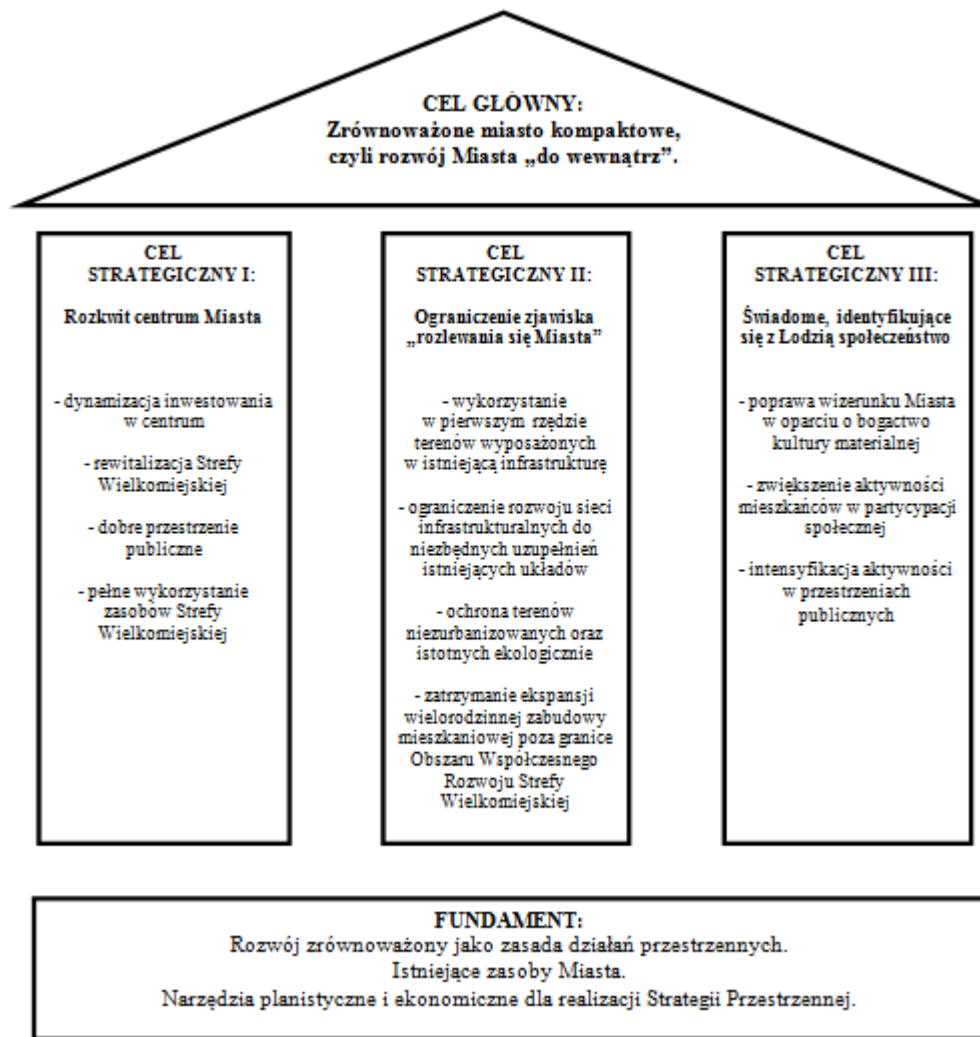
CEL GŁÓWNY:
Zrównoważone miasto kompaktowe, czyli rozwój Miasta „do wewnątrz".

CEL STRATEGICZNY I:

Rozkwit centrum Miasta

- dynamizacja inwestowania w centrum

- rewitalizacja Strefy Wielkomiejskiej

- dobre przestrzenie publiczne

- pełne wykorzystanie zasobów Strefy Wielkomiejskiej

CEL STRATEGICZNY II:

Ograniczenie zjawiska „rozlewania się Miasta"

- wykorzystanie w pierwszym rzędzie terenów wyposażonych w istniejącą infrastrukturę

- ograniczenie rozwoju sieci infrastrukturalnych do niezbędnych uzupełnień istniejących układów

- ochrona terenów niezurbanizowanych oraz istotnych ekologicznie

- zatrzymanie ekspansji wielorodzinnej zabudowy mieszkaniowej poza granice Obszaru Współczesnego Rozwoju Strefy Wielkomiejskiej

CEL STRATEGICZNY III:

Świadome, identyfikujące się z Łodzią społeczeństwo

- poprawa wizerunku Miasta w oparciu o bogactwo kultury materialnej

- zwiększenie aktywności mieszkańców w partycypacji społecznej

- intensyfikacja aktywności w przestrzeniach publicznych

FUNDAMENT:
Rozwój zrównoważony jako zasada działań przestrzennych.
Istniejące zasoby Miasta.
Narzędzia planistyczne i ekonomiczne dla realizacji Strategii Przestrzennej.